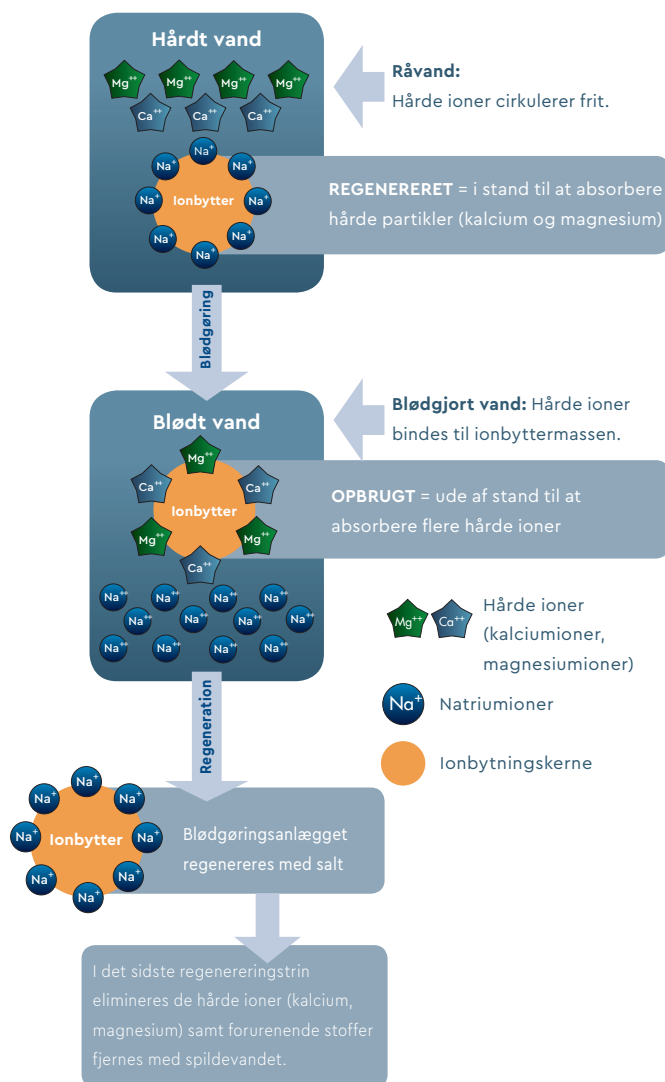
Hårdt vand

$Mg^{++}$ $Mg^{++}$ $Mg^{++}$ $Mg^{++}$
$Ca^{++}$ $Ca^{++}$ $Ca^{++}$

$Na^+$ $Na^+$ $Na^+$ $Na^+$ Ionbytter $Na^+$ $Na^+$ $Na^+$ $Na^+$

**Råvand:**
Hårde ioner cirkulerer frit.

**REGENERERET** = i stand til at absorbere hårde partikler (kalcium og magnesium)

Blødgøring

Blødt vand

$Mg^{++}$ $Ca^{++}$ $Ca^{++}$ Ionbytter $Mg^{++}$ $Mg^{++}$ $Ca^{++}$

$Na^{++}$ $Na^{++}$ $Na^{++}$ $Na^{++}$ $Na^{++}$ $Na^{++}$ $Na^{++}$ $Na^{++}$ $Na^{++}$ $Na^{++}$ $Na^{++}$ $Na^{++}$ $Na^{++}$

**Blødgjort vand:** Hårde ioner bindes til ionbyttermassen.

**OPBRUGT** = ude af stand til at absorbere flere hårde ioner

$Mg^{++}$ $Ca^{++}$ Hårde ioner (kalciumioner, magnesiumioner)

$Na^+$ Natriumioner

Ionbytningskerne

Regeneration

$Na^+$ $Na^+$ $Na^+$ $Na^+$ Ionbytter $Na^+$ $Na^+$ $Na^+$ $Na^+$

Blødgøringsanlægget regenereres med salt

I det sidste regenereringstrin elimineres de hårde ioner (kalcium, magnesium) samt forurenende stoffer fjernes med spildevandet.